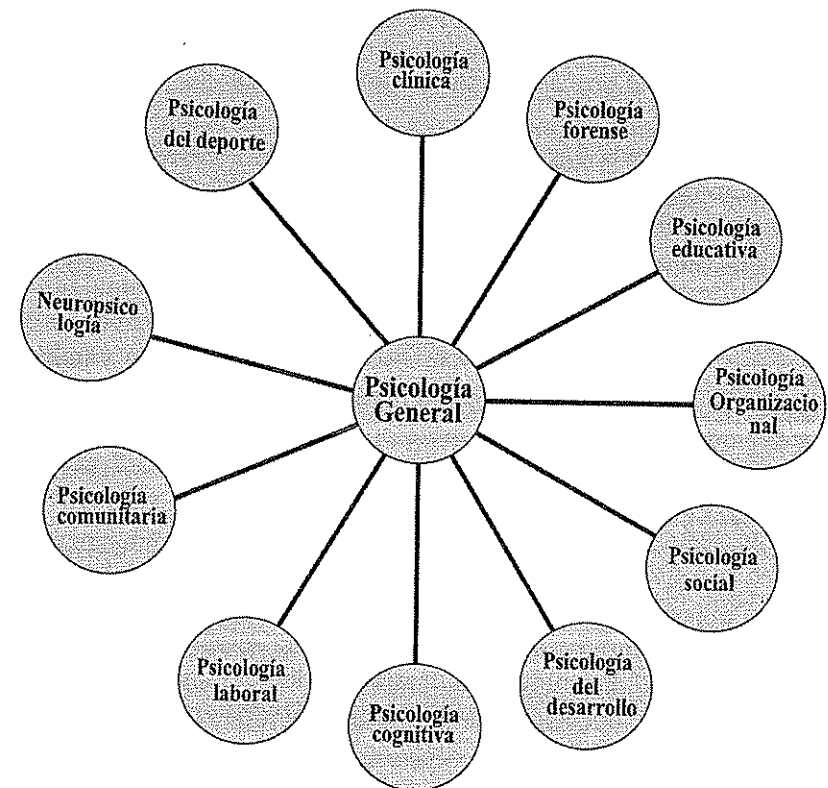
Psicología clínica

Psicología forense

Psicología del deporte

Psicología educativa

Neuropsico logía

Psicología General

Psicología Organizacio nal

Psicología comunitaria

Psicología social

Psicología laboral

Psicología cognitiva

Psicología del desarrollo